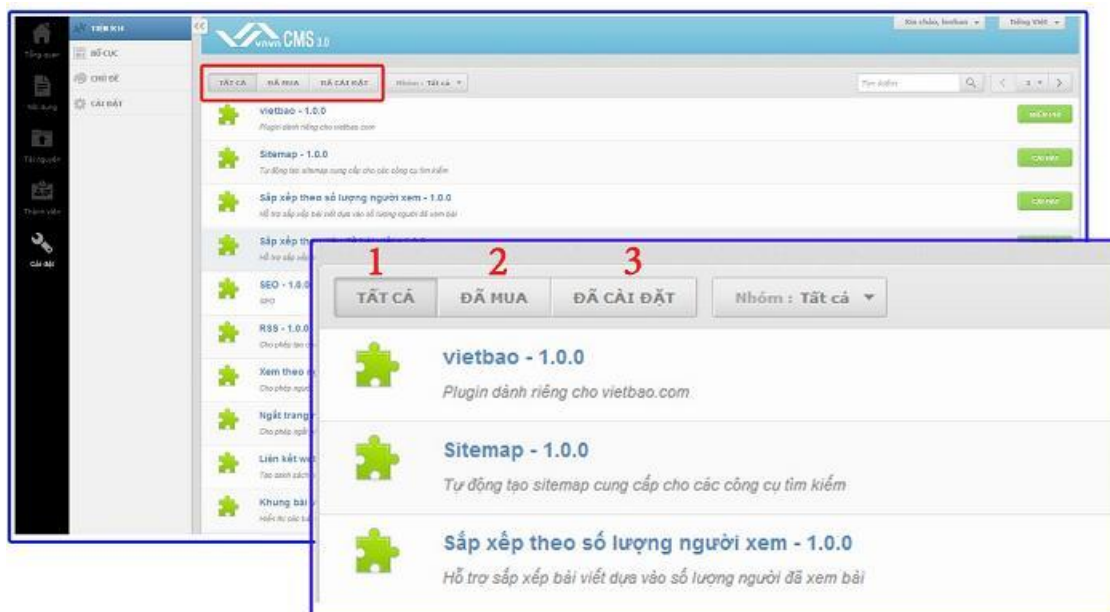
Tổng quan
Nội dung
Tài nguyên
Thành viên
Cài đặt

TIỆN ÍCH
BỐ CỤC
CHỦ ĐỀ
CÀI ĐẶT

vnvn CMS 3.0

Xin chào, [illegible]
Tiếng Việt

TẤT CẢ
ĐÃ MUA
ĐÃ CÀI ĐẶT
Nhóm : Tất cả

Tìm kiếm

vietbao - 1.0.0
Plugin dành riêng cho vietbao.com

Sitemap - 1.0.0
Tự động tạo sitemap cung cấp cho các công cụ tìm kiếm

Sắp xếp theo số lượng người xem - 1.0.0
Hỗ trợ sắp xếp bài viết dựa vào số lượng người đã xem bài

Sắp xếp th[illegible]
Hỗ trợ sắp xếp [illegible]

SEO - 1.0.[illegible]
SEO

RSS - 1.0.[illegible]
Cho phép tạo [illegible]

Xem theo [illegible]
Cho phép người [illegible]

Ngắt trang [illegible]
Cho phép ngắt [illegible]

Liên kết w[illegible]
Tạo danh sách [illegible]

Khung bài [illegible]
Hiển thị các bài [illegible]

1
2
3
TẤT CẢ
ĐÃ MUA
ĐÃ CÀI ĐẶT
Nhóm : Tất cả

vietbao - 1.0.0
Plugin dành riêng cho vietbao.com

Sitemap - 1.0.0
Tự động tạo sitemap cung cấp cho các công cụ tìm kiếm

Sắp xếp theo số lượng người xem - 1.0.0
Hỗ trợ sắp xếp bài viết dựa vào số lượng người đã xem bài